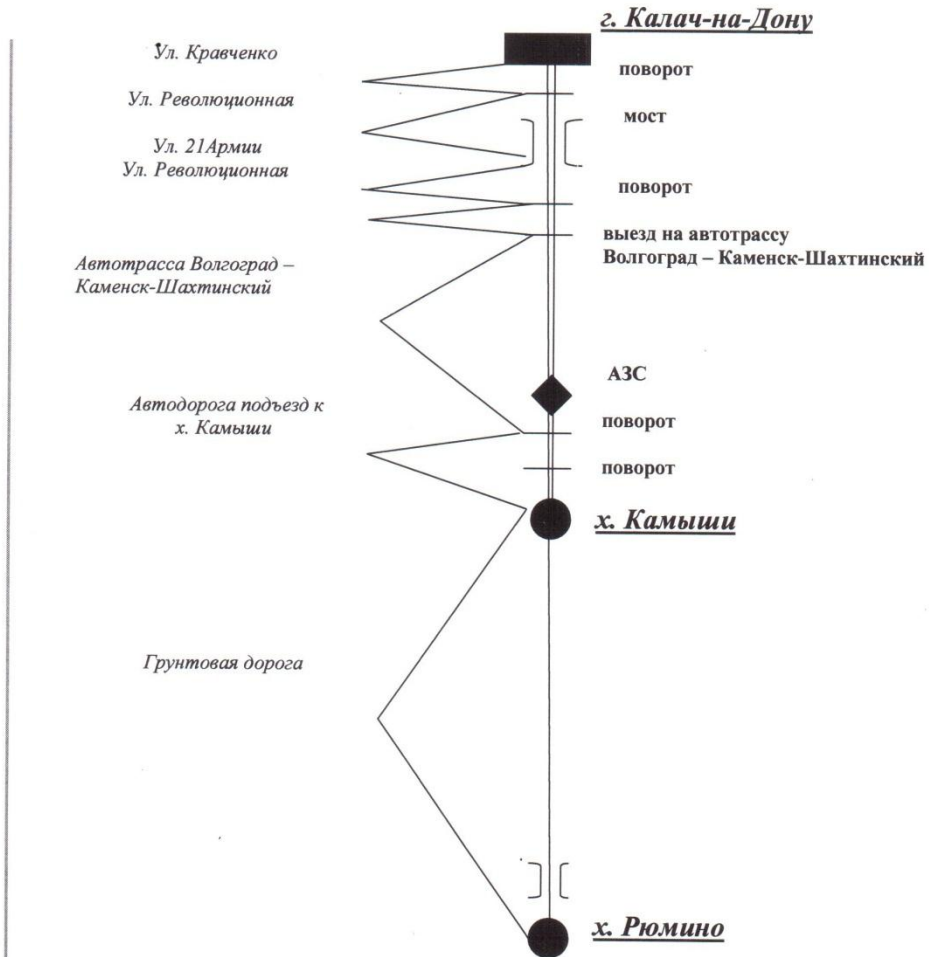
г. Калач-на-Дону

Ул. Кравченко

поворот

Ул. Революционная

мост

Ул. 21Армии
Ул. Революционная

поворот

выезд на автотрассу
Волгоград – Каменск-Шахтинский

Автотрасса Волгоград – Каменск-Шахтинский

АЗС

Автодорога подъезд к х. Камыши

поворот

поворот

х. Камыши

Грунтовая дорога

х. Рюмино